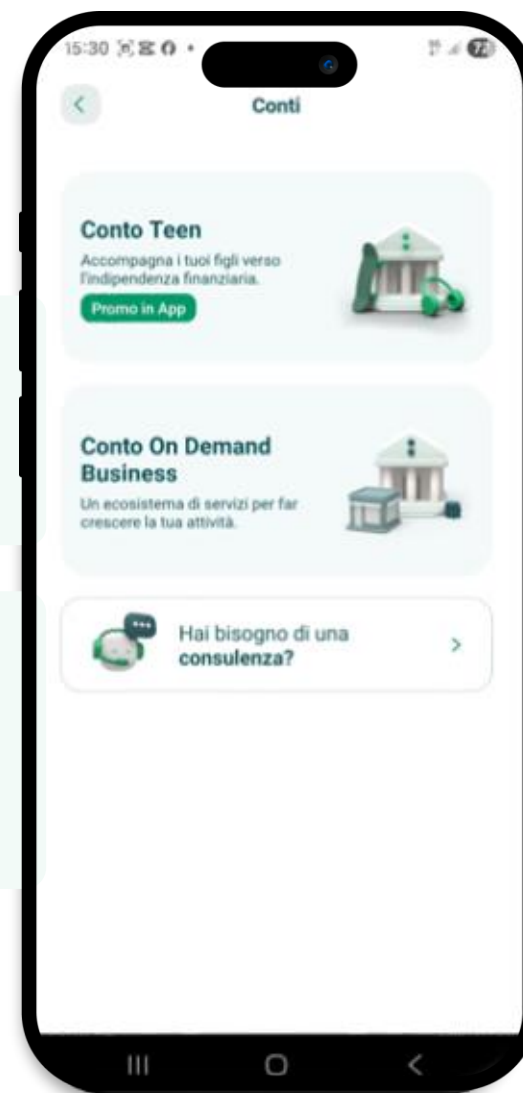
15:30

72

Conti

Conto Teen

Accompagna i tuoi figli verso l'indipendenza finanziaria.

Promo in App

Conto On Demand Business

Un ecosistema di servizi per far crescere la tua attività.

Hai bisogno di una consulenza?